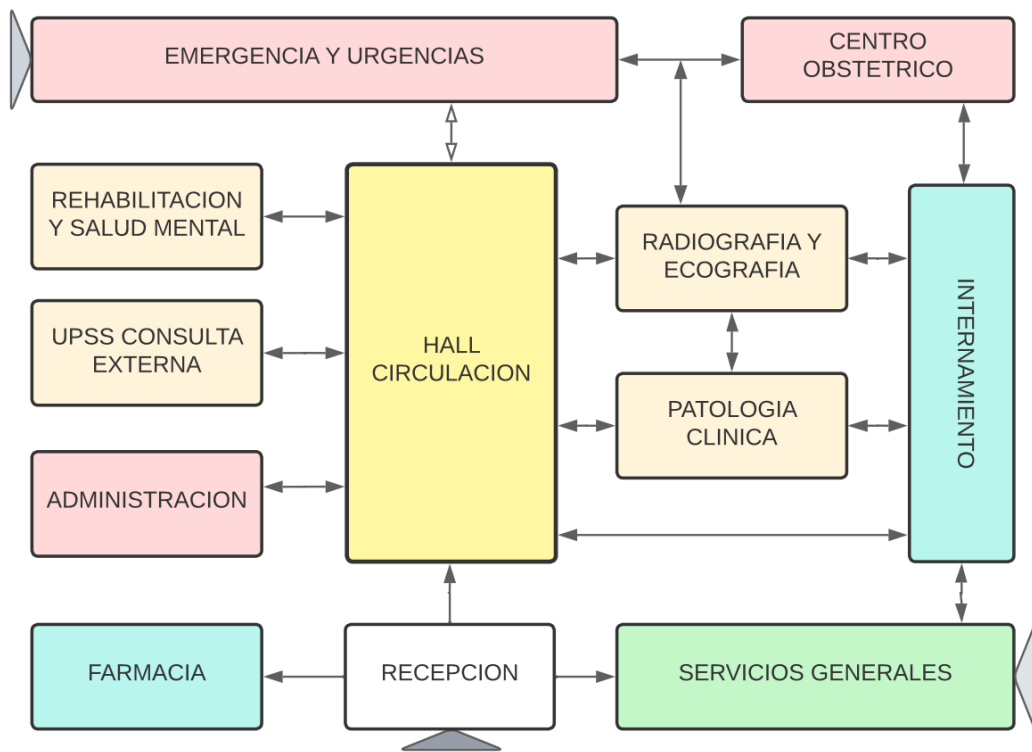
EMERGENCIA Y URGENCIAS

CENTRO OBSTETRICO

REHABILITACION Y SALUD MENTAL

HALL CIRCULACION

RADIOGRAFIA Y ECOGRAFIA

INTERNAMIENTO

UPSS CONSULTA EXTERNA

PATOLOGIA CLINICA

ADMINISTRACION

FARMACIA

RECEPCION

SERVICIOS GENERALES